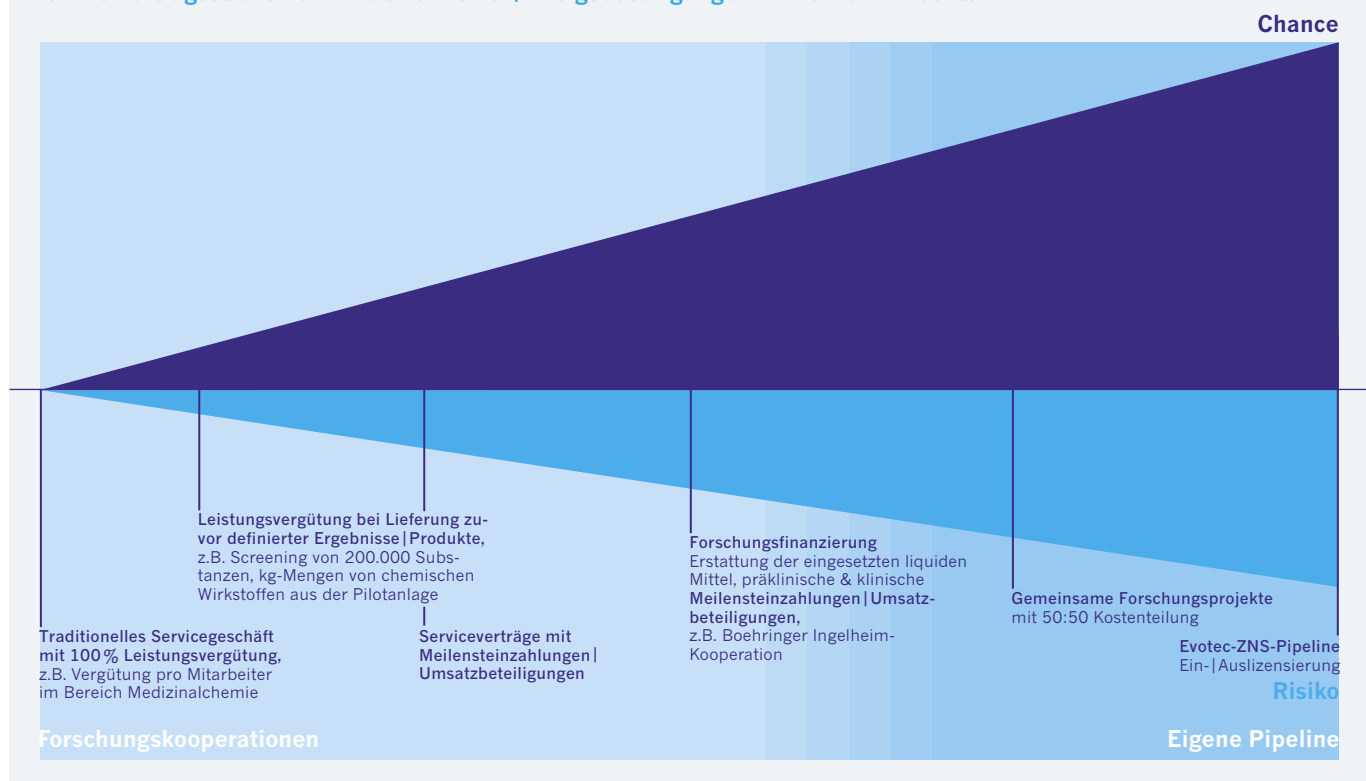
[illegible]

Chance

Leistungsvergütung bei Lieferung zuvor definierter Ergebnisse | Produkte, z.B. Screening von 200.000 Substanzen, kg-Mengen von chemischen Wirkstoffen aus der Pilotanlage

Forschungsfinanzierung Erstattung der eingesetzten liquiden Mittel, präklinische & klinische Meilensteinzahlungen | Umsatzbeteiligungen, z.B. Boehringer Ingelheim-Kooperation

Gemeinsame Forschungsprojekte mit 50:50 Kostenteilung

Traditionelles Servicegeschäft mit 100 % Leistungsvergütung, z.B. Vergütung pro Mitarbeiter im Bereich Medizinalchemie

Serviceverträge mit Meilensteinzahlungen | Umsatzbeteiligungen

Evotec-ZNS-Pipeline Ein- | Auslizensierung

Risiko

Forschungskooperationen

Eigene Pipeline